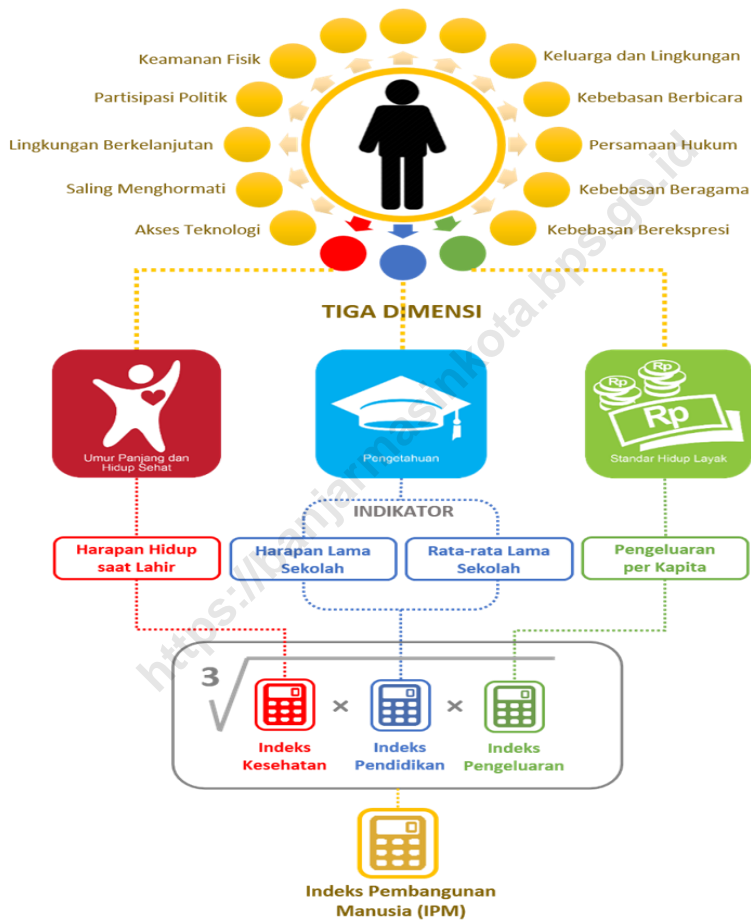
Keamanan Fisik

Partisipasi Politik

Lingkungan Berkelanjutan

Saling Menghormati

Akses Teknologi

Keluarga dan Lingkungan

Kebebasan Berbicara

Persamaan Hukum

Kebebasan Beragama

Kebebasan Berekspresi

TIGA DIMENSI

Umur Panjang dan Hidup Sehat

Pengetahuan

Rp Rp Rp

Standar Hidup Layak

INDIKATOR

Harapan Hidup saat Lahir

Harapan Lama Sekolah

Rata-rata Lama Sekolah

Pengeluaran per Kapita

3

×

×

Indeks Kesehatan

Indeks Pendidikan

Indeks Pengeluaran

Indeks Pembangunan Manusia (IPM)

https://banjarmasinkota.bps.go.id